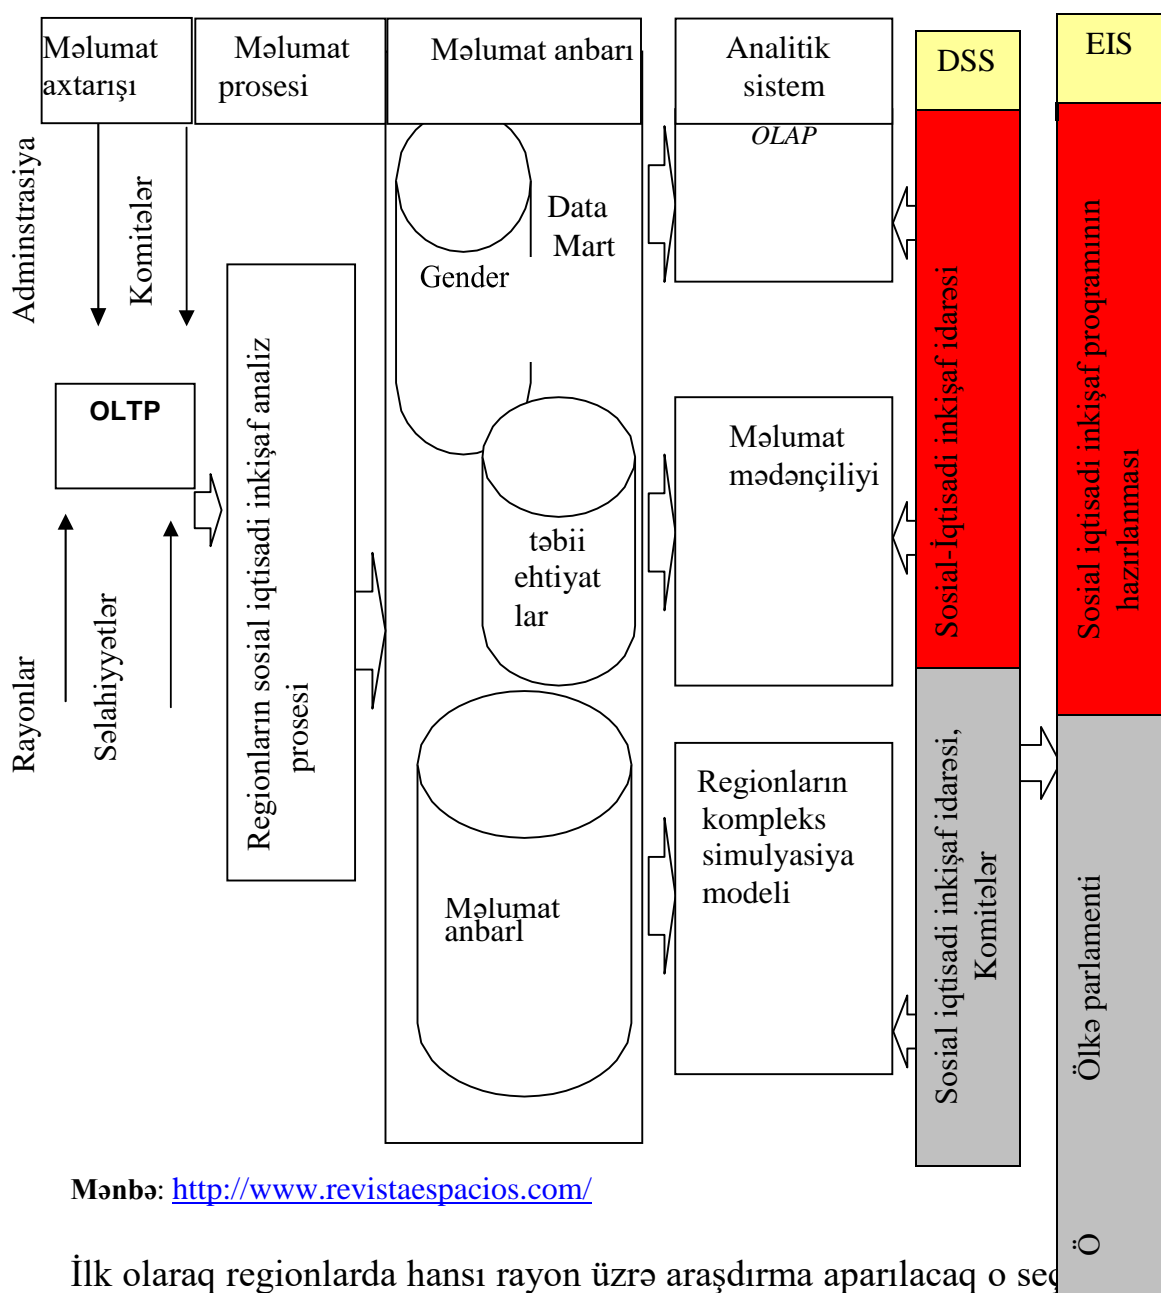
Məlumat axtarışı

Məlumat prosesi

Məlumat anbarı

Analitik sistem

DSS

EIS

OLAP

Adminstrasiya

Komitələr

Data Mart

Gender

OLTP

Regionların sosial iqtisadi inkişaf analiz prosesi

Sosial-İqtisadi inkişaf idarəsi

Sosial iqtisadi inkişaf programının hazırlanması

Məlumat mədənçiliyi

təbii ehtiyat lar

Rayonlar

Səlahiyyətlər

Məlumat anbarl

Regionların kompleks simulyasiya modeli

Sosial iqtisadi inkişaf idarəsi, Komitələr

Ölkə parlamenti

Ö

Mənbə: http://www.revistaespacios.com/

İlk olaraq regionlarda hansı rayon üzrə araşdırma aparılacaq o seç